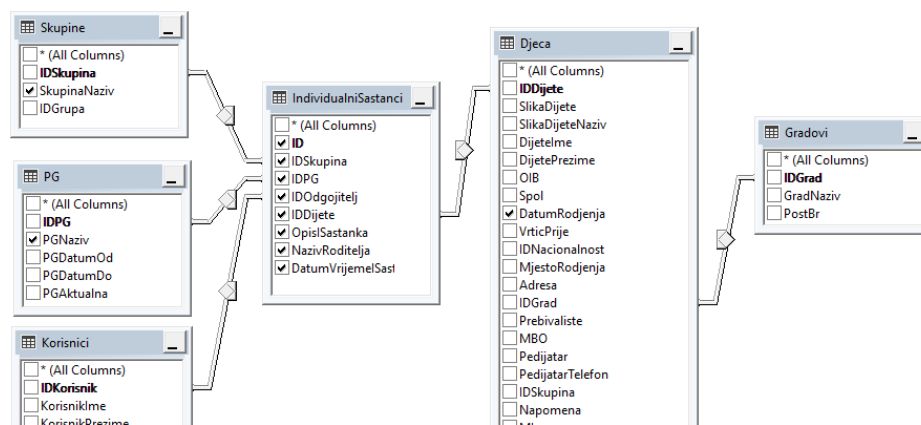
Skupine
* (All Columns)
IDSkupina
SkupinaNaziv
IDGrupa

PG
* (All Columns)
IDPG
PGNaziv
PGDatumOd
PGDatumDo
PGAktualna

Korisnici
* (All Columns)
IDKorisnik
KorisnikIme
KorisnikPrezime

IndividualniSastanci
* (All Columns)
ID
IDSkupina
IDPG
IDOdgojitelj
IDDijete
OpisISastanka
NazivRoditelja
DatumVrijemeISast

Djeca
* (All Columns)
IDDijete
SlikaDijete
SlikaDijeteNaziv
DijeteIme
DijetePrezime
OIB
Spol
DatumRodjenja
VrticPrije
IDNacionalnost
MjestoRodjenja
Adresa
IDGrad
Prebivaliste
MBO
Pedijatar
PedijatarTelefon
IDSkupina
Napomena
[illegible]

Gradovi
* (All Columns)
IDGrad
GradNaziv
PostBr